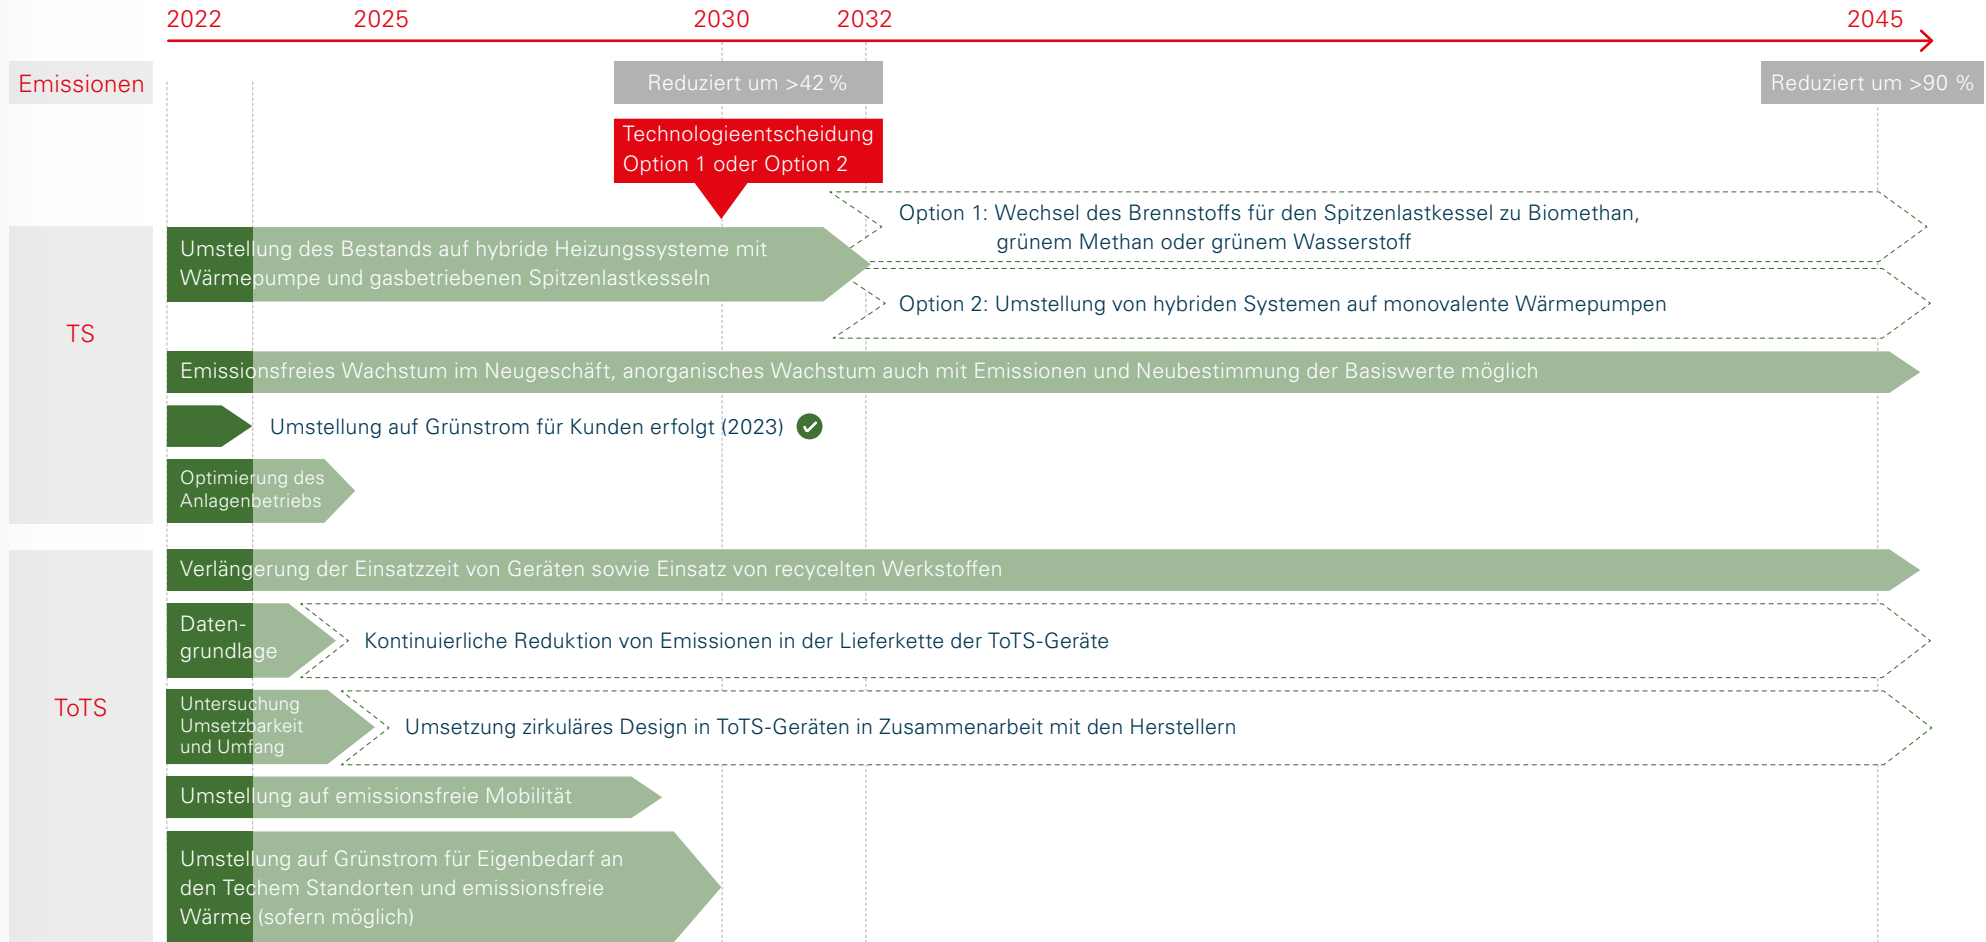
2022 2025 2030 2032 2045

Emissionen

Reduziert um >42 %

Reduziert um >90 %

Technologieentscheidung Option 1 oder Option 2

TS

Umstellung des Bestands auf hybride Heizungssysteme mit Wärmepumpe und gasbetriebenen Spitzenlastkesseln

Option 1: Wechsel des Brennstoffs für den Spitzenlastkessel zu Biomethan, grünem Methan oder grünem Wasserstoff

Option 2: Umstellung von hybriden Systemen auf monovalente Wärmepumpen

Emissionsfreies Wachstum im Neugeschäft, anorganisches Wachstum auch mit Emissionen und Neubestimmung der Basiswerte möglich

Umstellung auf Grünstrom für Kunden erfolgt (2023)

Optimierung des Anlagenbetriebs

ToTS

Verlängerung der Einsatzzeit von Geräten sowie Einsatz von recycelten Werkstoffen

Datengrundlage

Kontinuierliche Reduktion von Emissionen in der Lieferkette der ToTS-Geräte

Untersuchung Umsetzbarkeit und Umfang

Umsetzung zirkuläres Design in ToTS-Geräten in Zusammenarbeit mit den Herstellern

Umstellung auf emissionsfreie Mobilität

Umstellung auf Grünstrom für Eigenbedarf an den Techem Standorten und emissionsfreie Wärme (sofern möglich)